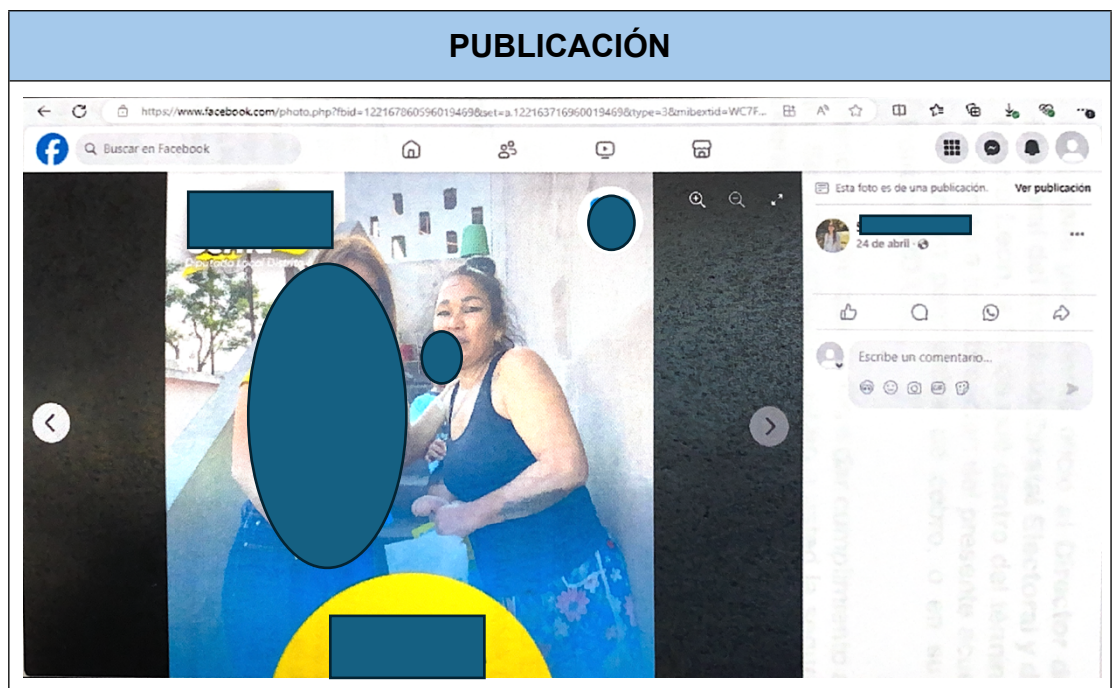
PUBLICACIÓN

https://www.facebook.com/photo.php?fbid=122167860596019469&set=a.122163716960019469&type=3&mibextid=WC7F...

Buscar en Facebook

Esta foto es de una publicación.

Ver publicación

24 de abril ·

Diputado Local Distrito

Escribe un comentario...